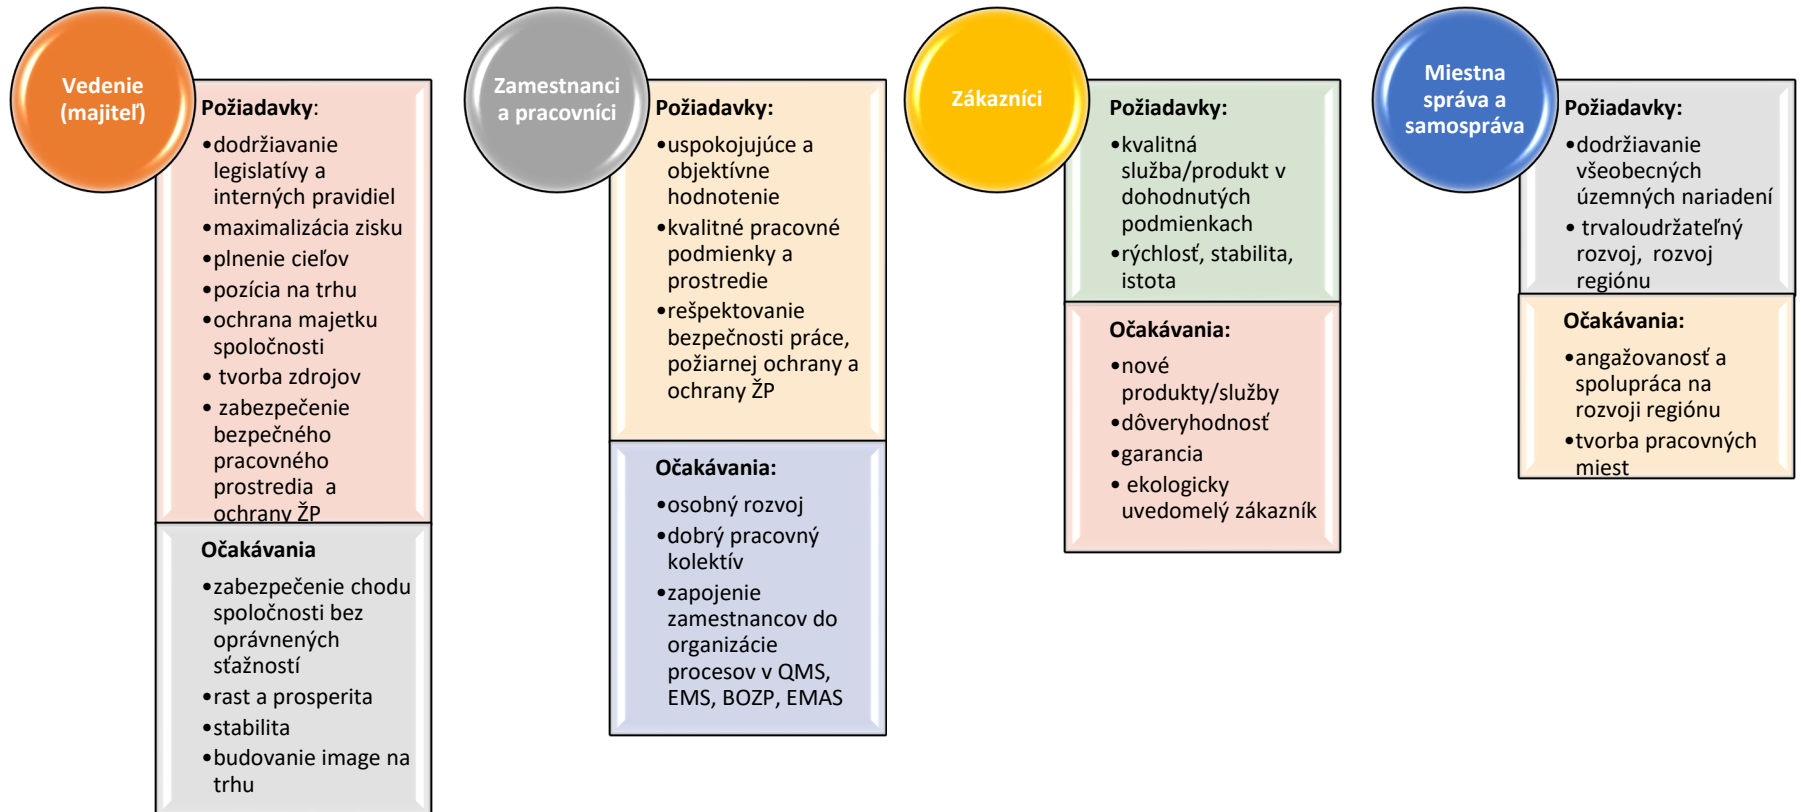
Vedenie (majiteľ)

Požiadavky:

•dodržiavanie legislatívy a interných pravidiel
•maximalizácia zisku
•plnenie cieľov
•pozícia na trhu
•ochrana majetku spoločnosti
• tvorba zdrojov
• zabezpečenie bezpečného pracovného prostredia a ochrany ŽP

Očakávania

•zabezpečenie chodu spoločnosti bez oprávnených sťažností
•rast a prosperita
•stabilita
•budovanie image na trhu

Zamestnanci a pracovníci

Požiadavky:

•uspokojujúce a objektívne hodnotenie
•kvalitné pracovné podmienky a prostredie
•rešpektovanie bezpečnosti práce, požiarnej ochrany a ochrany ŽP

Očakávania:

•osobný rozvoj
•dobrý pracovný kolektív
•zapojenie zamestnancov do organizácie procesov v QMS, EMS, BOZP, EMAS

Zákazníci

Požiadavky:

•kvalitná služba/produkt v dohodnutých podmienkach
•rýchlosť, stabilita, istota

Očakávania:

•nové produkty/služby
•dôveryhodnosť
•garancia
• ekologicky uvedomelý zákazník

Miestna správa a samospráva

Požiadavky:

•dodržiavanie všeobecných územných nariadení
• trvaloudržateľný rozvoj, rozvoj regiónu

Očakávania:

•angažovanosť a spolupráca na rozvoji regiónu
•tvorba pracovných miest